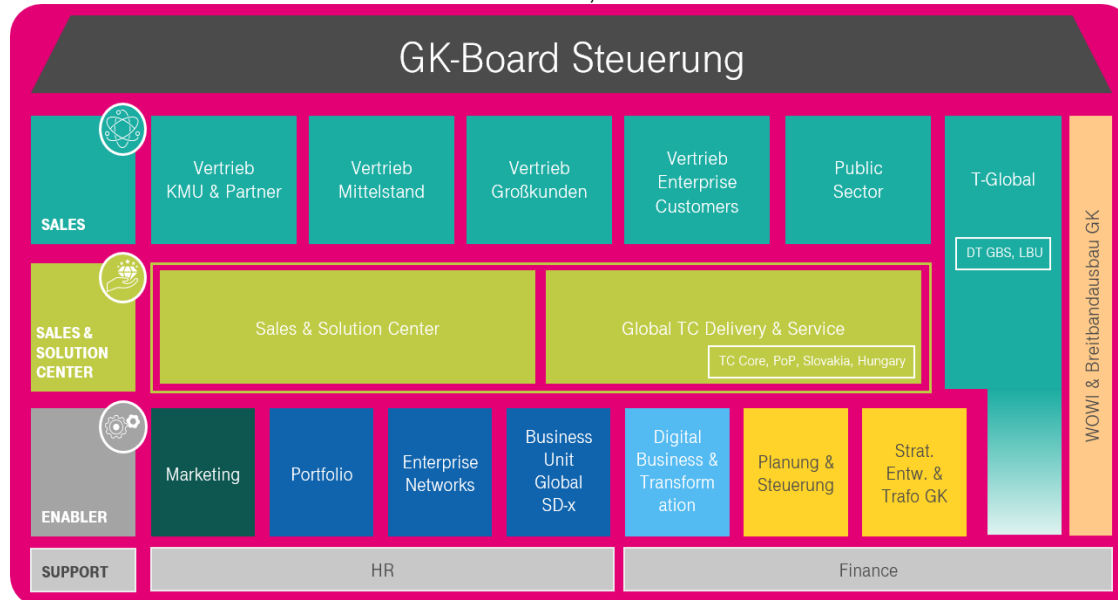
GK-Board Steuerung

SALES

Vertrieb KMU & Partner

Vertrieb Mittelstand

Vertrieb Großkunden

Vertrieb Enterprise Customers

Public Sector

T-Global

DT GBS, LBU

WOWI & Breitbandausbau GK

SALES & SOLUTION CENTER

Sales & Solution Center

Global TC Delivery & Service

TC Core, PoP, Slovakia, Hungary

ENABLER

Marketing

Portfolio

Enterprise Networks

Business Unit Global SD-x

Digital Business & Transform ation

Planung & Steuerung

Strat. Entw. & Trafo GK

SUPPORT

HR

Finance